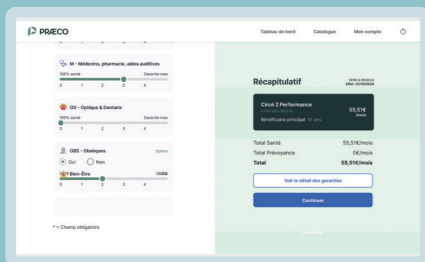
PRAECO

Tableau de bord Catalogue Mon compte

M - Médecins, pharmacie, aides auditives
100% santé Garantie max
0 1 2 3 4

OD - Optique & Dentaire
100% santé Garantie max
0 1 2 3 4

OBS - Obsèques Option
Oui Non

Bien-Être Utilisé
0 1 2 3 4

* = Champ obligatoire

Récapitulatif
Vente à distance
Effet : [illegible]

Cirrus 2 Performance
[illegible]
55,51€ /mois
Bénéficiaire principal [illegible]

Total Santé 55,51€/mois
Total Prévoyance 0€/mois
Total 55,51€/mois

Voir le détail des garanties

Continuer